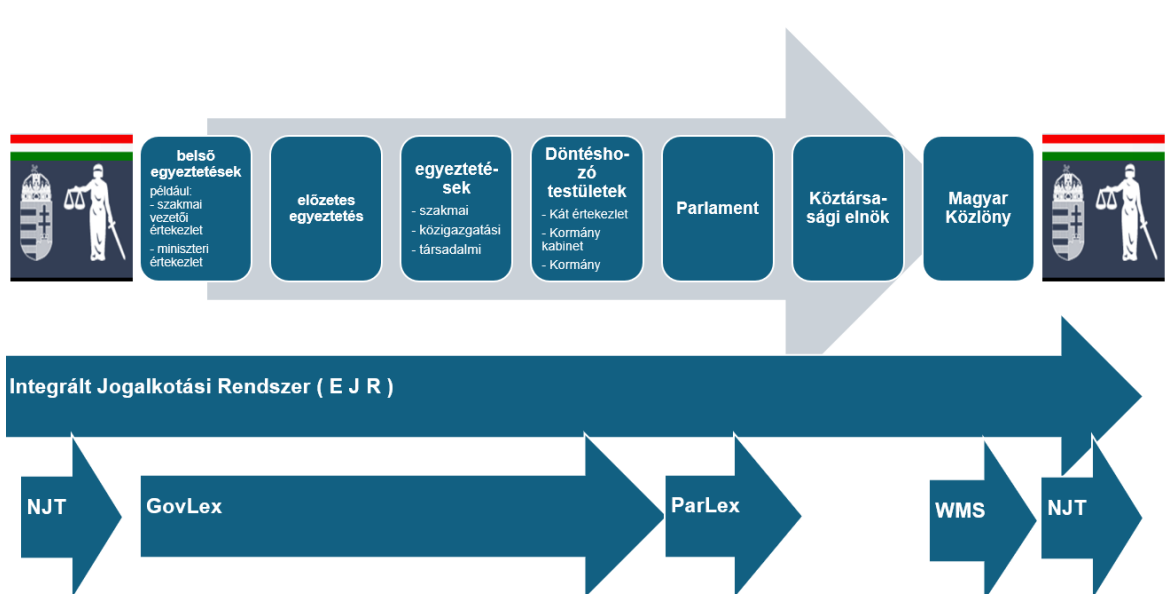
belső egyeztetések
például:
- szakmai vezetői értekezlet
- miniszteri értekezlet

előzetes egyeztetés

egyeztetések
- szakmai
- közigazgatási
- társadalmi

Döntéshozó testületek
- Kát értekezlet
- Kormány kabinet
- Kormány

Parlament

Köztársasági elnök

Magyar Közlöny

Integrált Jogalkotási Rendszer ( E J R )

NJT

GovLex

ParLex

WMS

NJT